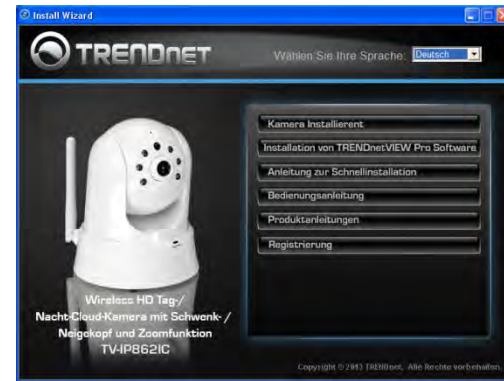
Install Wizard

TRENDnET

Wählen Sie Ihre Sprache: Deutsch

Kamera Installierent

Installation von TRENDnetVIEW Pro Software

Anleitung zur Schnellinstallation

Bedienungsanleitung

Produktanleitungen

Registrierung

Wireless HD Tag-/ Nacht-Cloud-Kamera mit Schwenk- / Neigekopf und Zoomfunktion TV-IP862IC

Copyright © 2013 TRENDnet. Alle Rechte vorbehalten.